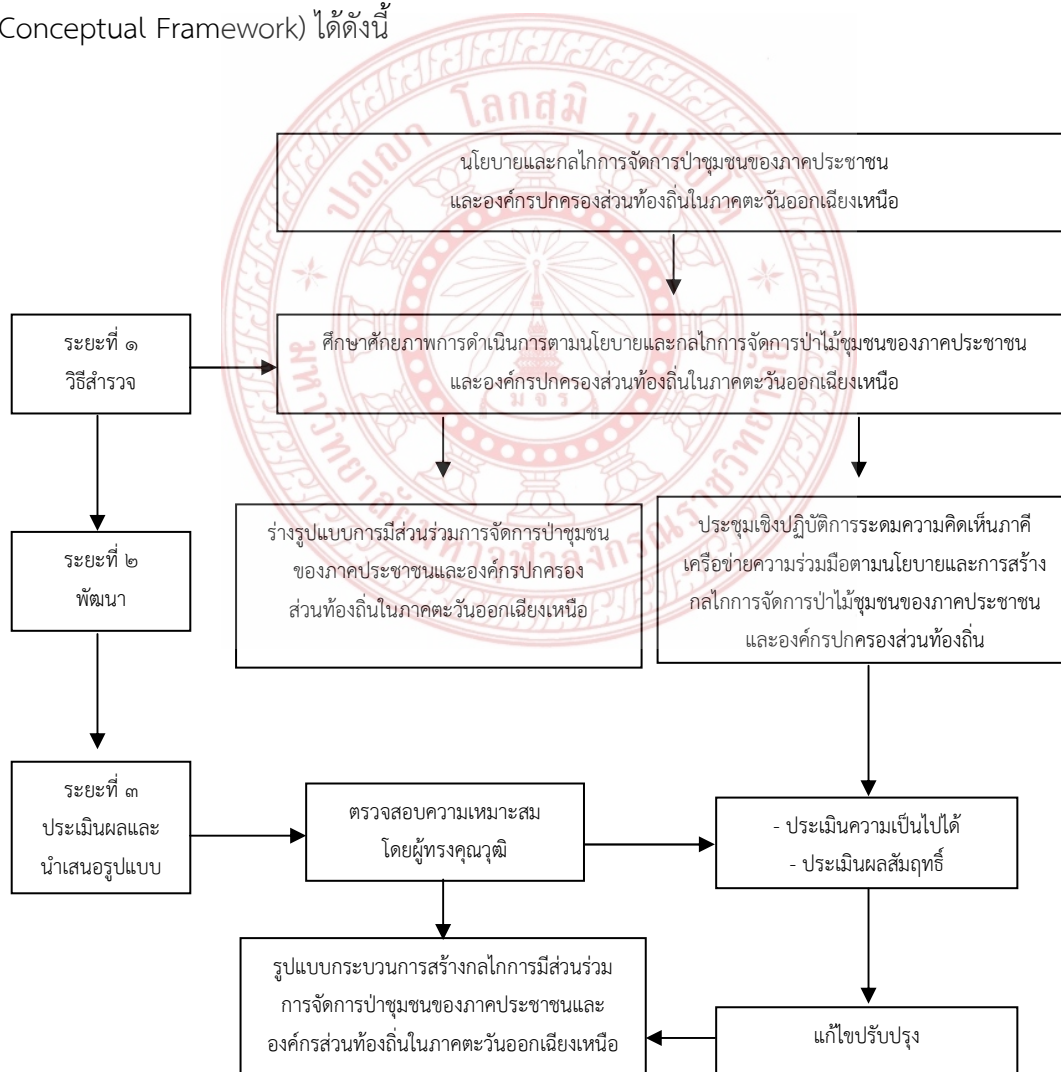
Conceptual Framework) ได้ดังนี้

นโยบายและกลไกการจัดการป่าชุมชนของภาคประชาชน และองค์กรปกครองส่วนท้องถิ่นในภาคตะวันออกเฉียงเหนือ

ระยะที่ ๑ วิธีสำรวจ

ศึกษาศักยภาพการดำเนินการตามนโยบายและกลไกการจัดการป่าไม้ชุมชนของภาคประชาชน และองค์กรปกครองส่วนท้องถิ่นในภาคตะวันออกเฉียงเหนือ

ระยะที่ ๒ พัฒนา

ร่างรูปแบบการมีส่วนร่วมการจัดการป่าชุมชน ของภาคประชาชนและองค์กรปกครอง ส่วนท้องถิ่นในภาคตะวันออกเฉียงเหนือ

ประชุมเชิงปฏิบัติการระดมความคิดเห็นภาคี เครือข่ายความร่วมมือตามนโยบายและการสร้าง กลไกการจัดการป่าไม้ชุมชนของภาคประชาชน และองค์กรปกครองส่วนท้องถิ่น

ระยะที่ ๓ ประเมินผลและ นำเสนอรูปแบบ

ตรวจสอบความเหมาะสม โดยผู้ทรงคุณวุฒิ

- ประเมินความเป็นไปได้
- ประเมินผลสัมฤทธิ์

รูปแบบกระบวนการสร้างกลไกการมีส่วนร่วม การจัดการป่าชุมชนของภาคประชาชนและ องค์กรส่วนท้องถิ่นในภาคตะวันออกเฉียงเหนือ

แก้ไขปรับปรุง